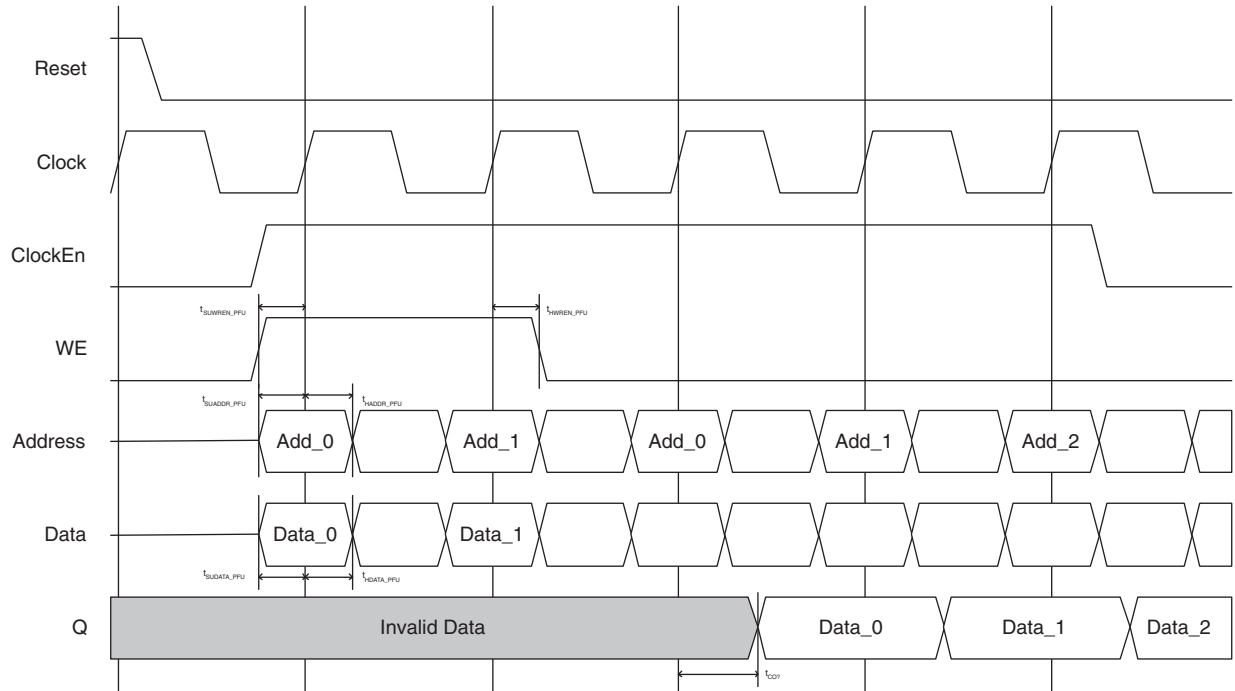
Reset

Clock

ClockEn

$t_{SUWREN\_PFU}$

$t_{HWREN\_PFU}$

WE

$t_{SUADDR\_PFU}$

$t_{HADDR\_PFU}$

Address

Add_0

Add_1

Add_0

Add_1

Add_2

Data

Data_0

Data_1

$t_{SUDATA\_PFU}$

$t_{HDATA\_PFU}$

Q

Invalid Data

Data_0

Data_1

Data_2

$t_{CO?}$